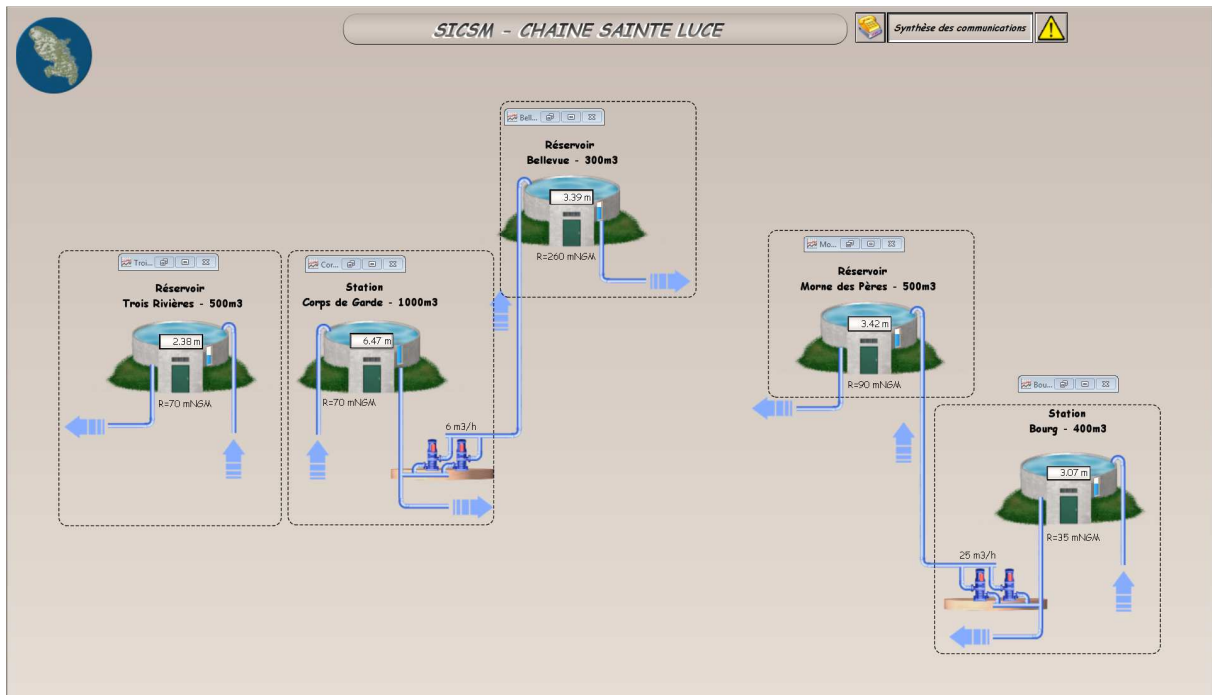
SICSM - CHAINE SAINTE LUCE

Synthèse des communications

Bell...

Réservoir
Bellevue - 300m3

3.39 m

R=260 mNGM

Troi...

Réservoir
Trois Rivières - 500m3

2.38 m

R=70 mNGM

Cor...

Station
Corps de Garde - 1000m3

6.47 m

R=70 mNGM

6 m3/h

Mo...

Réservoir
Morne des Pères - 500m3

3.42 m

R=90 mNGM

Bou...

Station
Bourg - 400m3

3.07 m

R=35 mNGM

25 m3/h